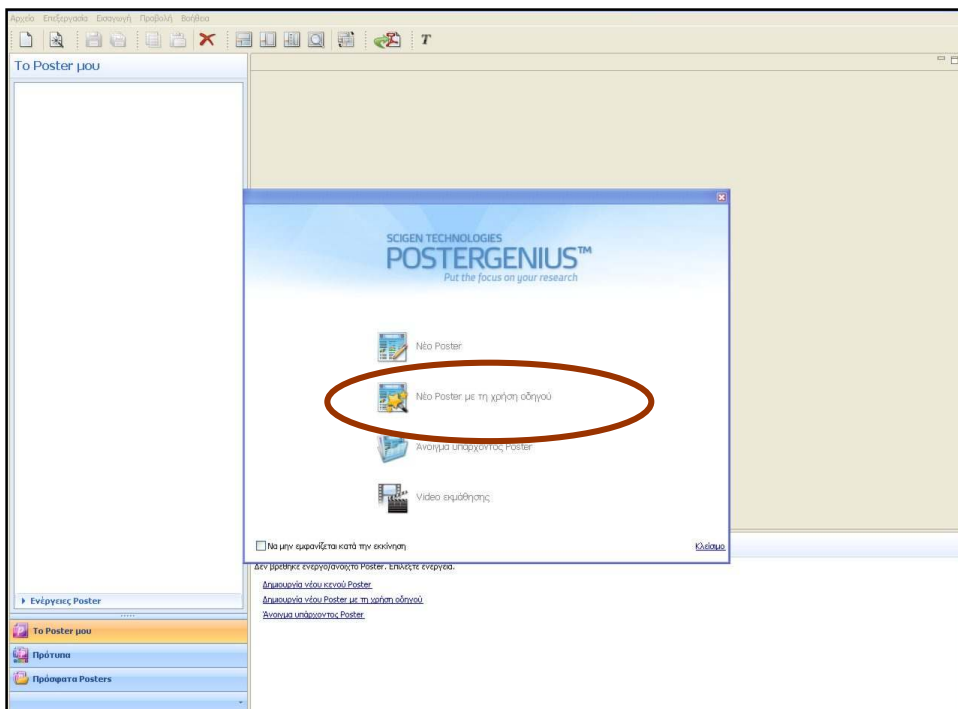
Αρχείο Επεξεργασία Εισαγωγή Προβολή Βοήθεια

T

Το Poster μου

SCIGEN TECHNOLOGIES
POSTERGENIUS™
Put the focus on your research

Νέο Poster

Νέο Poster με τη χρήση οδηγού

Άνοιγμα υπάρχοντος Poster

Video εκμάθησης

Να μην εμφανίζεται κατά την εκκίνηση

Κλείσιμο

Δεν βρέθηκε ενεργό/ανοιχτό Poster. Επιλέξτε ενέργεια.

Δημιουργία νέου κενού Poster

Δημιουργία νέου Poster με τη χρήση οδηγού

Άνοιγμα υπάρχοντος Poster

Ενέργειες Poster

Το Poster μου

Πρότυπα

Πρόσφατα Posters